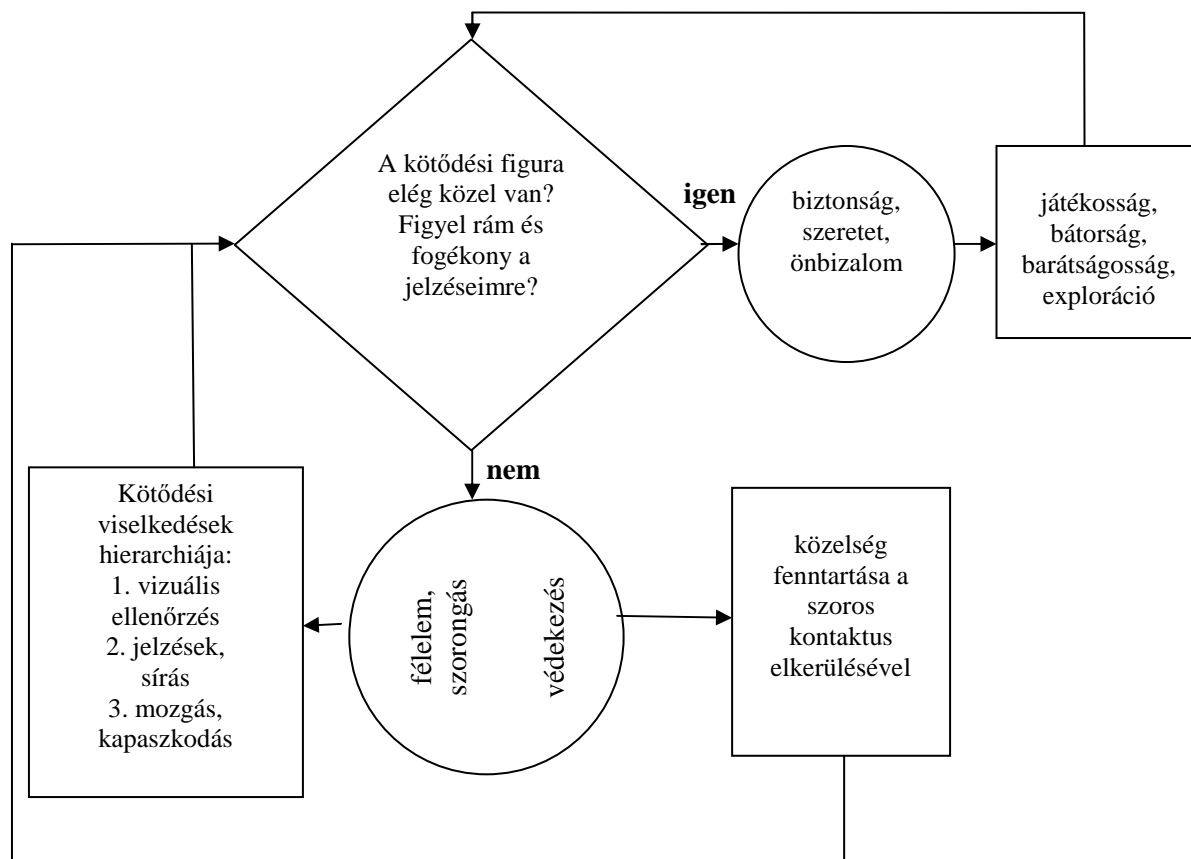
A kötődési figura elég közel van? Figyel rám és fogékony a jelzéseimre?

igen

biztonság, szeretet, önbizalom

játékosság, bátorság, barátságosság, exploráció

nem

Kötődési viselkedések hierarchiája:
1. vizuális ellenőrzés
2. jelzések, sírás
3. mozgás, kapaszkodás

félelem, szorongás

védekezés

közelség fenntartása a szoros kontaktus elkerülésével